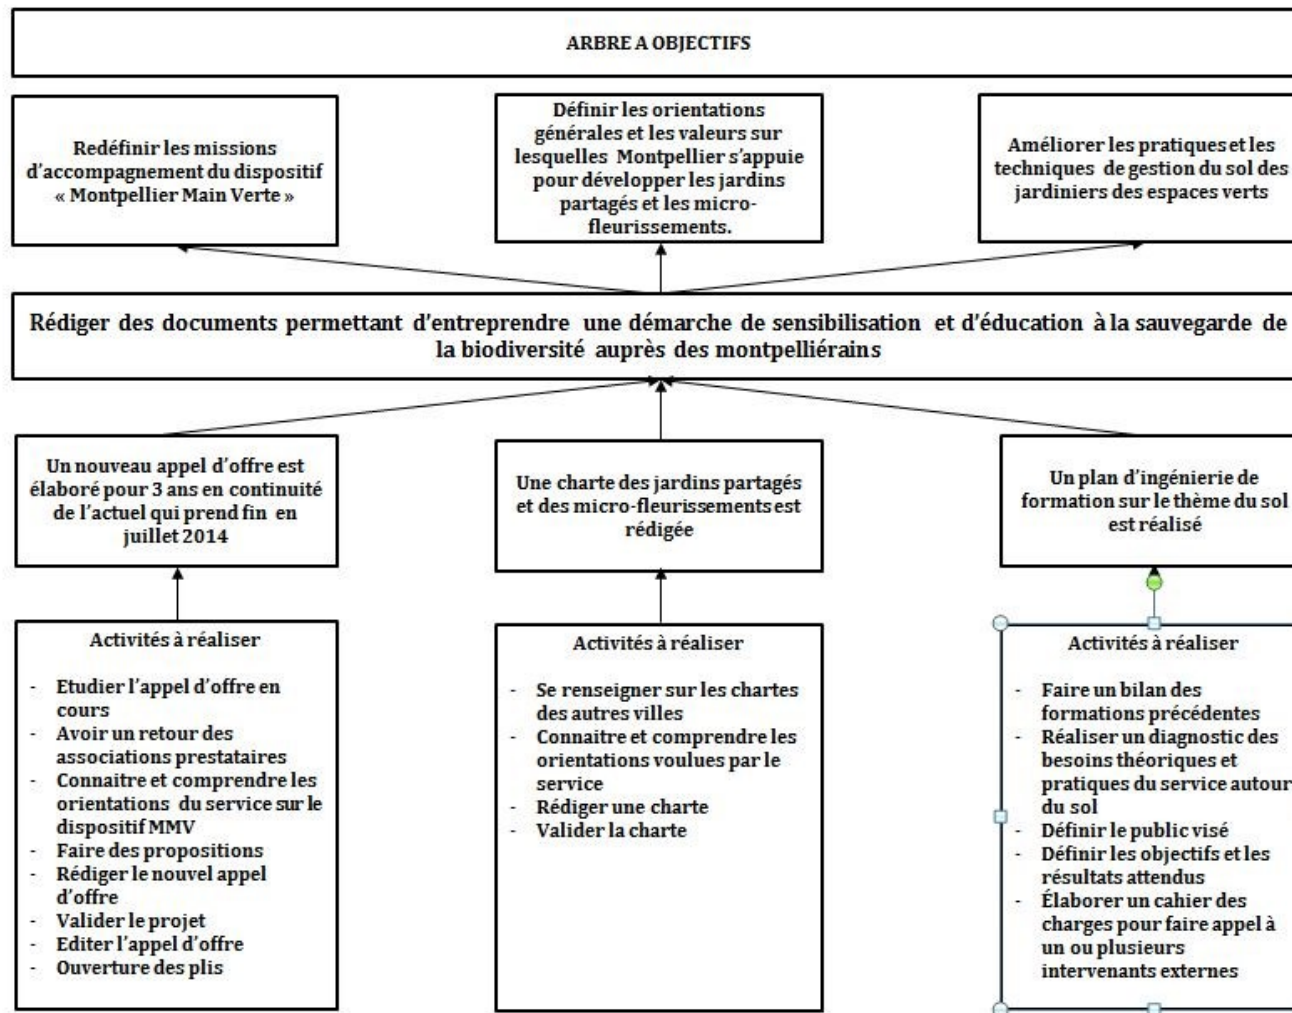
ARBRE A OBJECTIFS

Redéfinir les missions d'accompagnement du dispositif « Montpellier Main Verte »

Définir les orientations générales et les valeurs sur lesquelles Montpellier s'appuie pour développer les jardins partagés et les micro-fleurissements.

Améliorer les pratiques et les techniques de gestion du sol des jardiniers des espaces verts

Rédiger des documents permettant d'entreprendre une démarche de sensibilisation et d'éducation à la sauvegarde de la biodiversité auprès des montpelliérains

Un nouveau appel d'offre est élaboré pour 3 ans en continuité de l'actuel qui prend fin en juillet 2014

Une charte des jardins partagés et des micro-fleurissements est rédigée

Un plan d'ingénierie de formation sur le thème du sol est réalisé

Activités à réaliser

- Etudier l'appel d'offre en cours
- Avoir un retour des associations prestataires
- Connaitre et comprendre les orientations du service sur le dispositif MMV
- Faire des propositions
- Rédiger le nouvel appel d'offre
- Valider le projet
- Editer l'appel d'offre
- Ouverture des plis

Activités à réaliser

- Se renseigner sur les chartes des autres villes
- Connaitre et comprendre les orientations voulues par le service
- Rédiger une charte
- Valider la charte

Activités à réaliser

- Faire un bilan des formations précédentes
- Réaliser un diagnostic des besoins théoriques et pratiques du service autour du sol
- Définir le public visé
- Définir les objectifs et les résultats attendus
- Élaborer un cahier des charges pour faire appel à un ou plusieurs intervenants externes